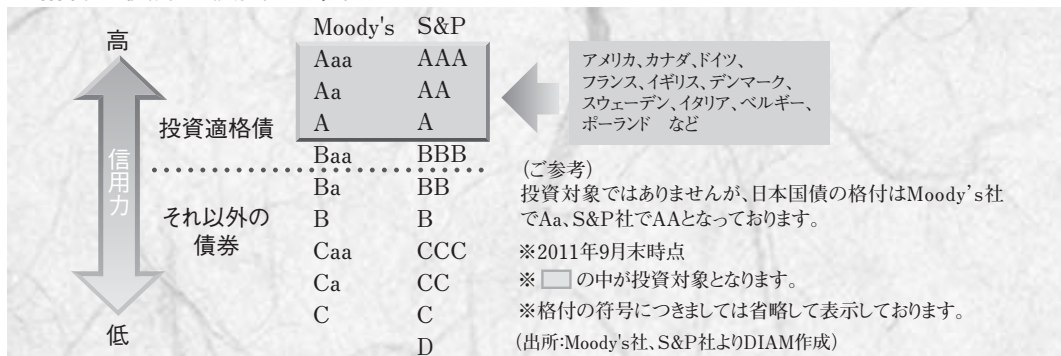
高

信用力

低

投資適格債

それ以外の債券

| Moody's | S&P |
|---|---|
| Aaa | AAA |
| Aa | AA |
| A | A |
| Baa | BBB |
| Ba | BB |
| B | B |
| Caa | CCC |
| Ca | CC |
| C | C |
| | D |

アメリカ、カナダ、ドイツ、フランス、イギリス、デンマーク、スウェーデン、イタリア、ベルギー、ポーランド　など

(ご参考)
投資対象ではありませんが、日本国債の格付はMoody's社でAa、S&P社でAAとなっております。

※2011年9月末時点

※ の中が投資対象となります。

※格付の符号につきましては省略して表示しております。

(出所:Moody's社、S&P社よりDIAM作成)